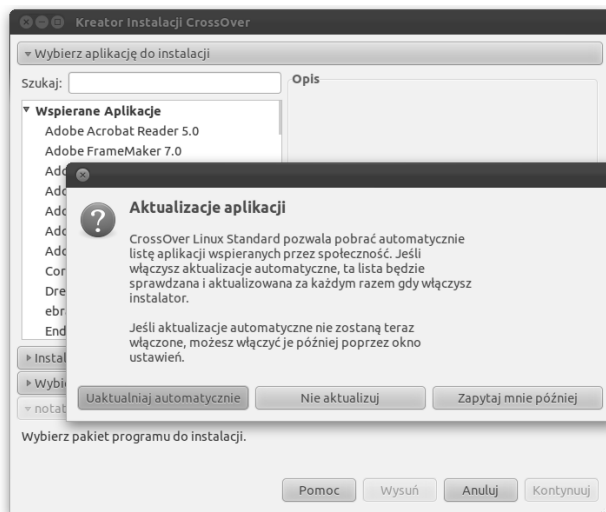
Kreator Instalacji CrossOver

▾ Wybierz aplikację do instalacji

Szukaj:

Opis

▾ Wspierane Aplikacje
Adobe Acrobat Reader 5.0
Adobe FrameMaker 7.0
Ado
Ado
Ado
Ado
Ado
Cor
Dre
ebr
End

▸ Instal
▸ Wybi
▾ notat

Aktualizacje aplikacji

CrossOver Linux Standard pozwala pobrać automatycznie listę aplikacji wspieranych przez społeczność. Jeśli włączysz aktualizacje automatyczne, ta lista będzie sprawdzana i aktualizowana za każdym razem gdy włączysz instalator.

Jeśli aktualizacje automatyczne nie zostaną teraz włączone, możesz włączyć je później poprzez okno ustawień.

Uaktualniaj automatycznie | Nie aktualizuj | Zapytaj mnie później

Wybierz pakiet programu do instalacji.

Pomoc | Wysuń | Anuluj | Kontynuuj